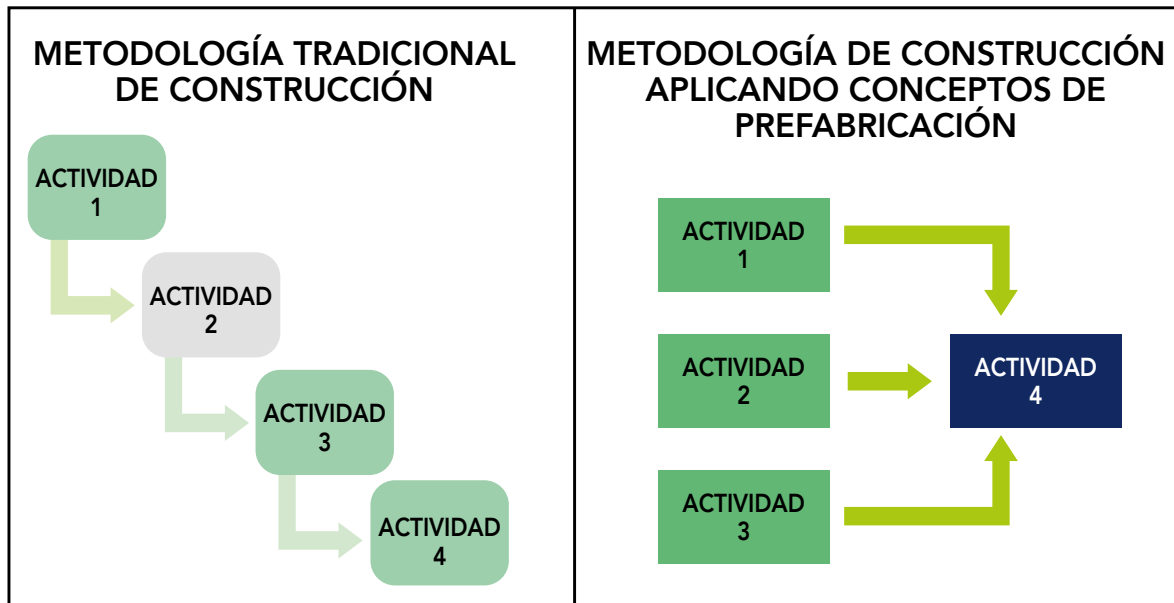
METODOLOGÍA TRADICIONAL DE CONSTRUCCIÓN

ACTIVIDAD 1

ACTIVIDAD 2

ACTIVIDAD 3

ACTIVIDAD 4

METODOLOGÍA DE CONSTRUCCIÓN APLICANDO CONCEPTOS DE PREFABRICACIÓN

ACTIVIDAD 1

ACTIVIDAD 2

ACTIVIDAD 3

ACTIVIDAD 4